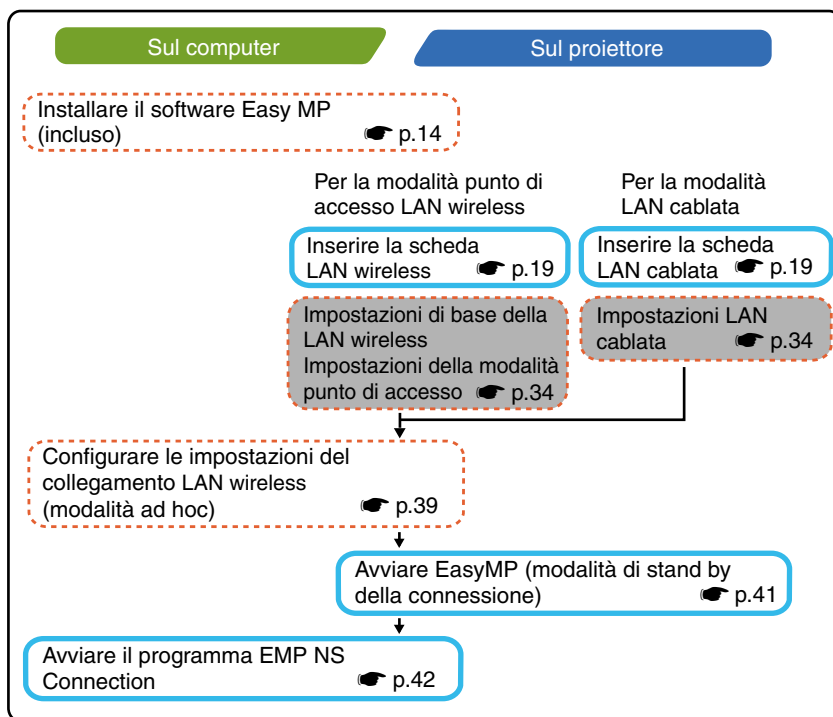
Sul computer

Sul proiettore

Installare il software Easy MP (incluso) ☛ p.14

Per la modalità punto di accesso LAN wireless

Per la modalità LAN cablata

Inserire la scheda LAN wireless ☛ p.19

Inserire la scheda LAN cablata ☛ p.19

Impostazioni di base della LAN wireless
Impostazioni della modalità punto di accesso ☛ p.34

Impostazioni LAN cablata ☛ p.34

Configurare le impostazioni del collegamento LAN wireless (modalità ad hoc) ☛ p.39

Avviare EasyMP (modalità di stand by della connessione) ☛ p.41

Avviare il programma EMP NS Connection ☛ p.42